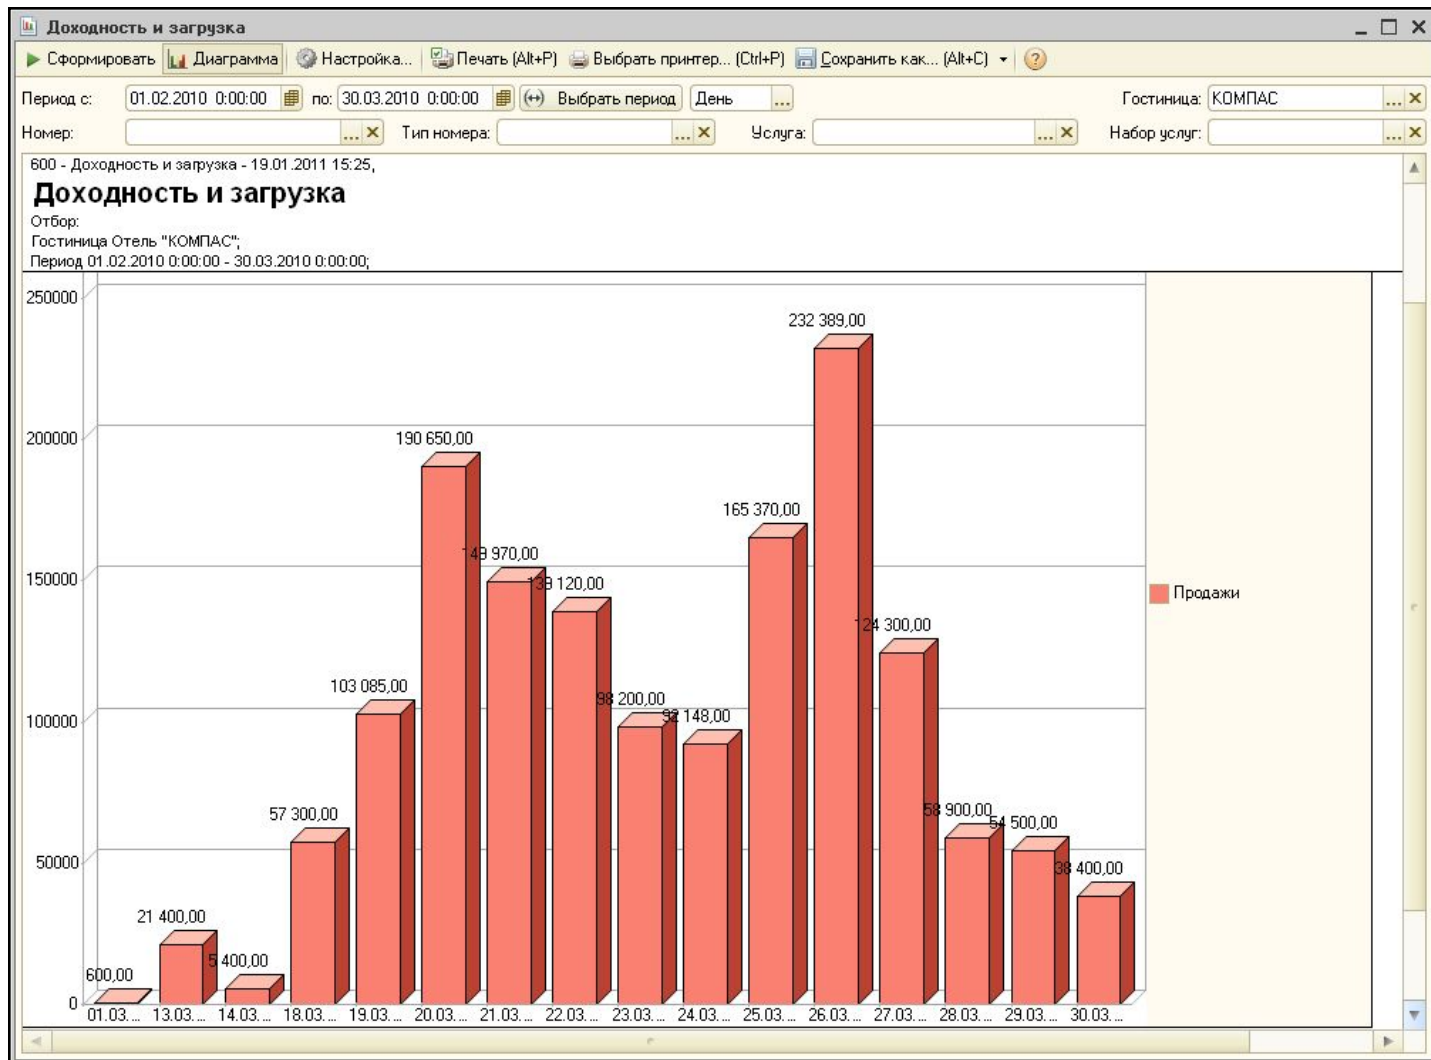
Доходность и загрузка

Сформировать | Диаграмма | Настройка... | Печать (Alt+P) | Выбрать принтер... (Ctrl+P) | Сохранить как... (Alt+C)

Период с: 01.02.2010 0:00:00 по: 30.03.2010 0:00:00 (↔) Выбрать период День ... Гостиница: КОМПАС ... ×

Номер: ... × Тип номера: ... × Услуга: ... × Набор услуг: ... ×

600 - Доходность и загрузка - 19.01.2011 15:25,

Доходность и загрузка

Отбор:
Гостиница Отель "КОМПАС";
Период 01.02.2010 0:00:00 - 30.03.2010 0:00:00;

250000
200000
150000
100000
50000
0

600,00
21 400,00
5 400,00
57 300,00
103 085,00
190 650,00
149 970,00
139 120,00
98 200,00
92 148,00
165 370,00
232 389,00
124 300,00
58 900,00
54 500,00
38 400,00

01.03... 13.03... 14.03... 18.03... 19.03... 20.03... 21.03... 22.03... 23.03... 24.03... 25.03... 26.03... 27.03... 28.03... 29.03... 30.03...

Продажи